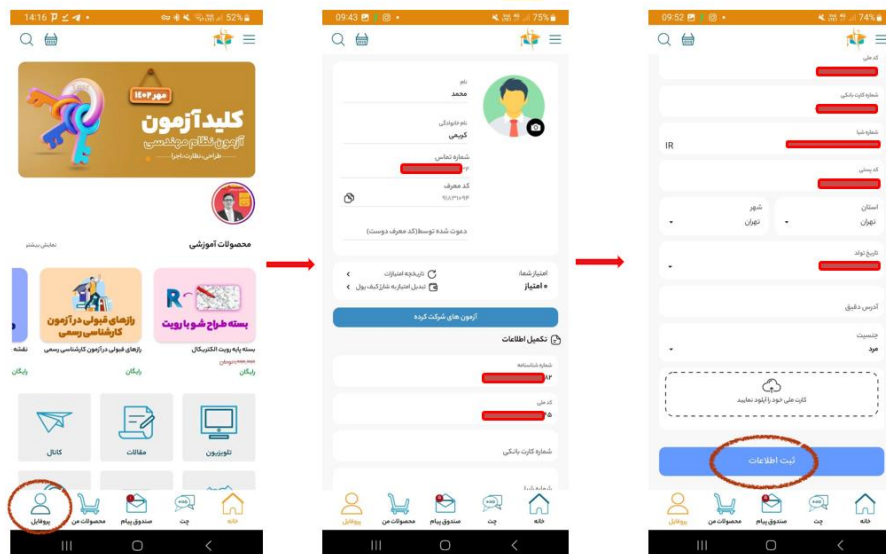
14:16 52%

مهر ۱۴۰۲
کلید آزمون
آزمون نظام مهندسی
طراحی، نظارت، اجرا

محصولات آموزشی
نمایش بیشتر

بسته طراح شو با رویت
بسته پایه رویت الکتریکال
رایگان

رازهای قبولی در آزمون کارشناسی رسمی
رازهای قبولی در آزمون کارشناسی رسمی
رایگان

نقشه
رایگان

تلویزیون
مقالات
کانال

خانه
چت
صندوق پیام
محصولات من
پروفایل

09:43 75%

نام
محمد
نام خانوادگی
کریمی
شماره تماس
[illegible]۰۳
کد معرف
۹۱۸۳۱۰۹۳
دعوت شده توسط(کد معرف دوست)

امتیاز شما:
۰ امتیاز
تاریخچه امتیازات
تبدیل امتیاز به شارژ کیف پول

آزمون های شرکت کرده

تکمیل اطلاعات
شماره شناسنامه
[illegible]۱۲
کد ملی
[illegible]۲۵
شماره کارت بانکی
شماره شبا

خانه
چت
صندوق پیام
محصولات من
پروفایل

09:52 74%

کد ملی
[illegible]
شماره کارت بانکی
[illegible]
شماره شبا
IR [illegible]
کد پستی
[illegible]
استان
تهران
شهر
تهران
تاریخ تولد
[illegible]
آدرس دقیق
جنسیت
مرد
کارت ملی خود را آپلود نمایید

ثبت اطلاعات

خانه
چت
صندوق پیام
محصولات من
پروفایل